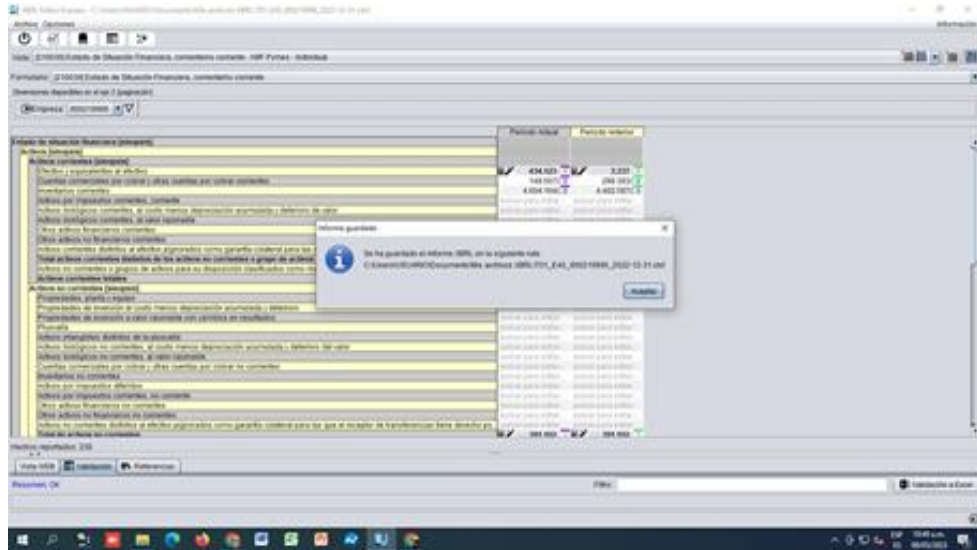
Archivo Opciones

Vista: [210030] Estado de Situación Financiera, corriente/no corriente - NIIF Pymes - Individual

Formulario: [210030] Estado de Situación Financiera, corriente/no corriente

Dimensiones disponibles en el eje Z (paginación)

Empresa

| | Periodo Actual | Periodo Anterior |
|---|---|---|
| Estado de situación financiera [sinopsis] | | |
| Activos [sinopsis] | | |
| Activos corrientes [sinopsis] | | |
| Efectivo y equivalentes al efectivo | 434.523 | 3.237 |
| Cuentas comerciales por cobrar y otras cuentas por cobrar corrientes | 149.567 | 286.303 |
| Inventarios corrientes | 4.004.164 | 4.402.067 |
| Activos por impuestos corrientes, corriente | | |
| Activos biológicos corrientes, al costo menos depreciación acumulada y deterioro de valor | | |
| Activos biológicos corrientes, al valor razonable | | |
| Otros activos financieros corrientes | | |
| Otros activos no financieros corrientes | | |
| Activos corrientes distintos al efectivo pignorados como garantía colateral para los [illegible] | | |
| Total activos corrientes distintos de los activos no corrientes o grupo de activos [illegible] | | |
| Activos no corrientes o grupos de activos para su disposición clasificados como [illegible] | | |
| Activos corrientes totales | | |
| Activos no corrientes [sinopsis] | | |
| Propiedades, planta y equipo | | |
| Propiedades de inversión al costo menos depreciación acumulada y deterioro | | |
| Propiedades de inversión a valor razonable con cambios en resultados | | |
| Plusvalía | | |
| Activos intangibles distintos de la plusvalía | | |
| Activos biológicos no corrientes, al costo menos depreciación acumulada y deterioro del valor | | |
| Activos biológicos no corrientes, al valor razonable | | |
| Cuentas comerciales por cobrar y otras cuentas por cobrar no corrientes | | |
| Inventarios no corrientes | | |
| Activos por impuestos diferidos | | |
| Activos por impuestos corrientes, no corriente | | |
| Otros activos financieros no corrientes | | |
| Otros activos no financieros no corrientes | | |
| Activos no corrientes distintos al efectivo pignorados como garantía colateral para los que el receptor de transferencias tiene derecho por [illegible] | | |
| Total de activos no corrientes | 391.950 | 391.950 |

Informe guardado

Se ha guardado el informe XBRL en la siguiente ruta: C:\Users\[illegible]\Documents\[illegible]\archivos XBRL\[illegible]_2022-12-31.xbrl

Aceptar

Hechos reportados: 235

Vista XBRL | Validación | Referencias

Resumen: OK

Filtro:

Validación a Excel